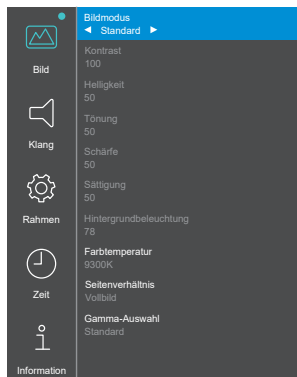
Bild

Klang

Rahmen

Zeit

Information

Bildmodus
◄ Standard ►

Kontrast
100

Helligkeit
50

Tönung
50

Schärfe
50

Sättigung
50

Hintergrundbeleuchtung
78

Farbtemperatur
9300K

Seitenverhältnis
Vollbild

Gamma-Auswahl
Standard